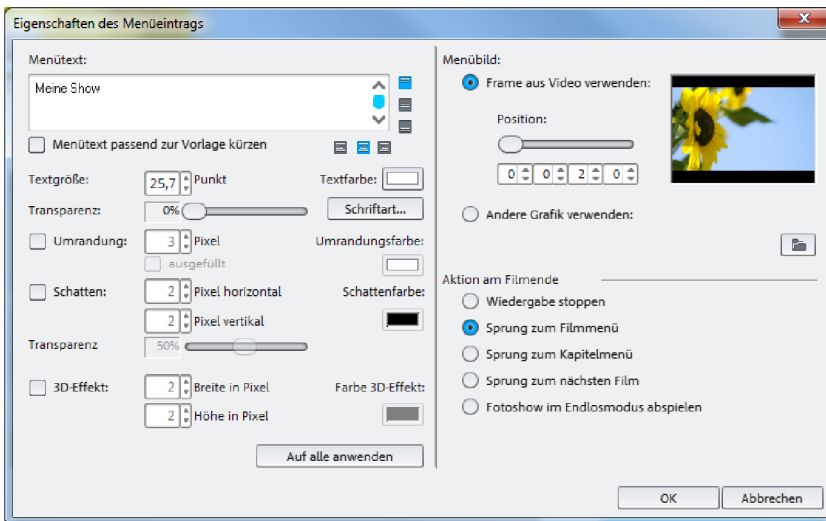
Eigenschaften des Menüeintrags

x

Menütext:

Meine Show

Menütext passend zur Vorlage kürzen

Textgröße: 25,7 Punkt

Textfarbe:

Transparenz: 0%

Schriftart...

Umrandung: 3 Pixel

Umrandungsfarbe:

ausgefüllt

Schatten: 2 Pixel horizontal

Schattenfarbe:

2 Pixel vertikal

Transparenz 50%

3D-Effekt: 2 Breite in Pixel

Farbe 3D-Effekt:

2 Höhe in Pixel

Auf alle anwenden

Menübild:

Frame aus Video verwenden:

Position:

0 0 2 0

Andere Grafik verwenden:

Aktion am Filmende

Wiedergabe stoppen

Sprung zum Filmmenü

Sprung zum Kapitelmenü

Sprung zum nächsten Film

Fotoshow im Endlosmodus abspielen

OK

Abbrechen